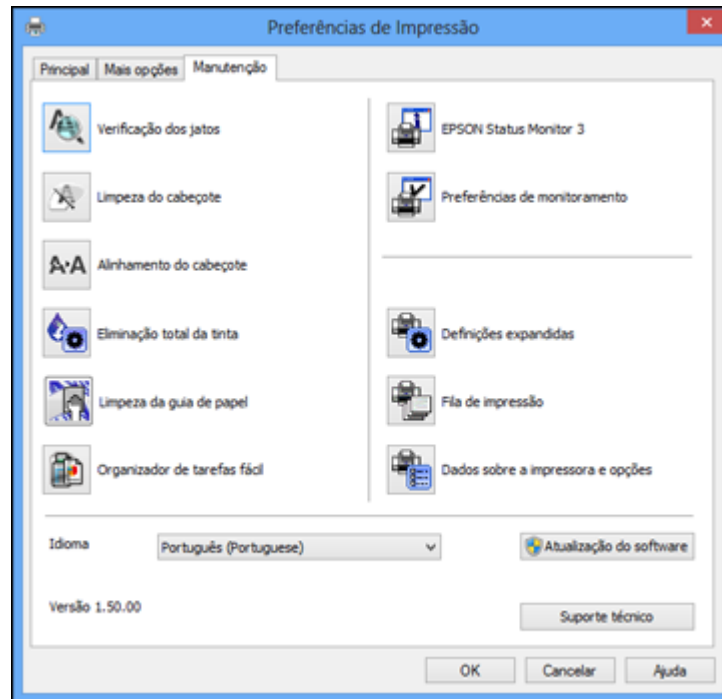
Preferências de Impressão

Principal | Mais opções | Manutenção

Verificação dos jatos

Limpeza do cabeçote

A·A Alinhamento do cabeçote

Eliminação total da tinta

Limpeza da guia de papel

Organizador de tarefas fácil

EPSON Status Monitor 3

Preferências de monitoramento

Definições expandidas

Fila de impressão

Dados sobre a impressora e opções

Idioma Português (Portuguese)

Atualização do software

Versão 1.50.00

Suporte técnico

OK Cancelar Ajuda